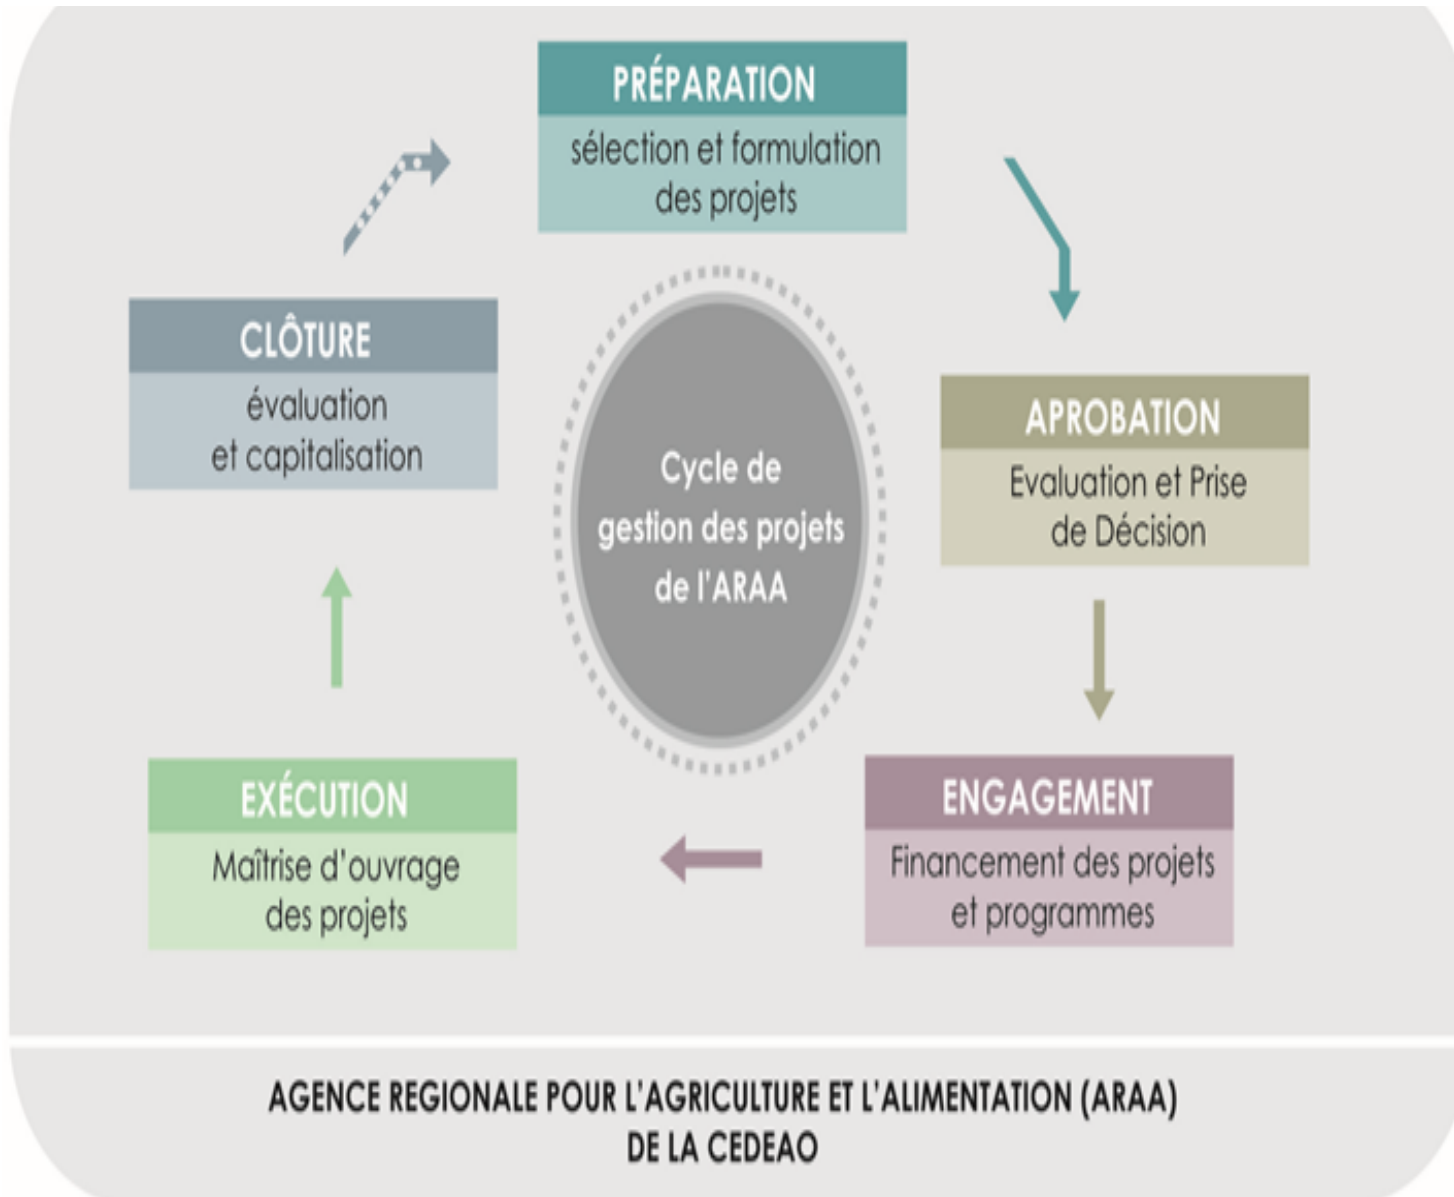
PRÉPARATION
sélection et formulation des projets

APROBATION
Evaluation et Prise de Décision

ENGAGEMENT
Financement des projets et programmes

EXÉCUTION
Maîtrise d'ouvrage des projets

CLÔTURE
évaluation et capitalisation

Cycle de gestion des projets de l'ARAA

AGENCE REGIONALE POUR L'AGRICULTURE ET L'ALIMENTATION (ARAA) DE LA CEDEAO